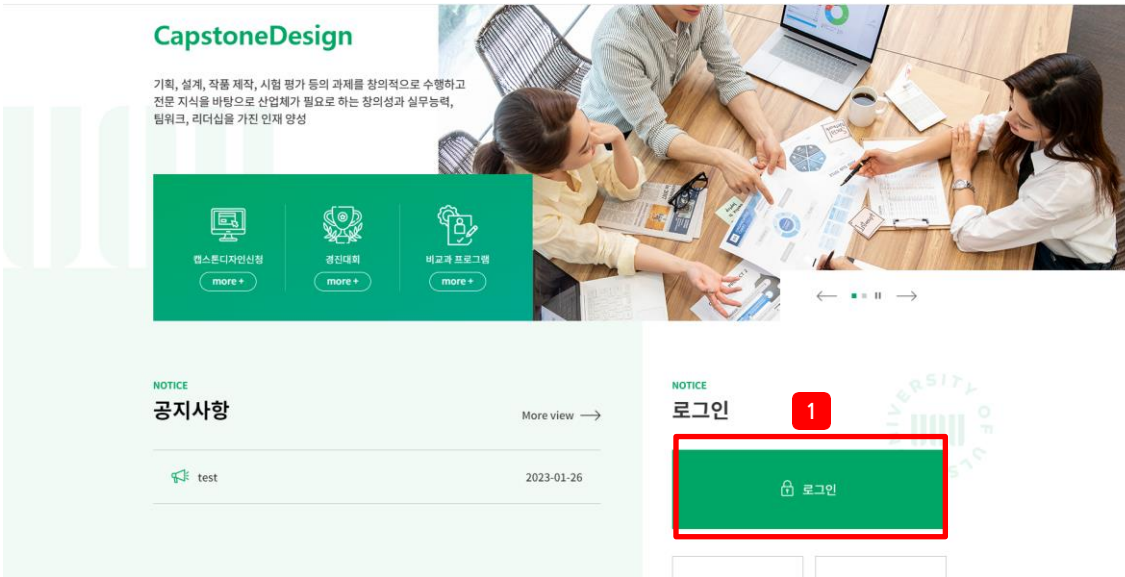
CapstoneDesign

기획, 설계, 작품 제작, 시험 평가 등의 과제를 창의적으로 수행하고 전문 지식을 바탕으로 산업체가 필요로 하는 창의성과 실무능력, 팀워크, 리더십을 가진 인재 양성

캡스톤디자인신청
more +

경진대회
more +

비교과 프로그램
more +

NOTICE
공지사항
More view

test
2023-01-26

NOTICE
로그인

1

로그인

UNIVERSITY OF ULSAN